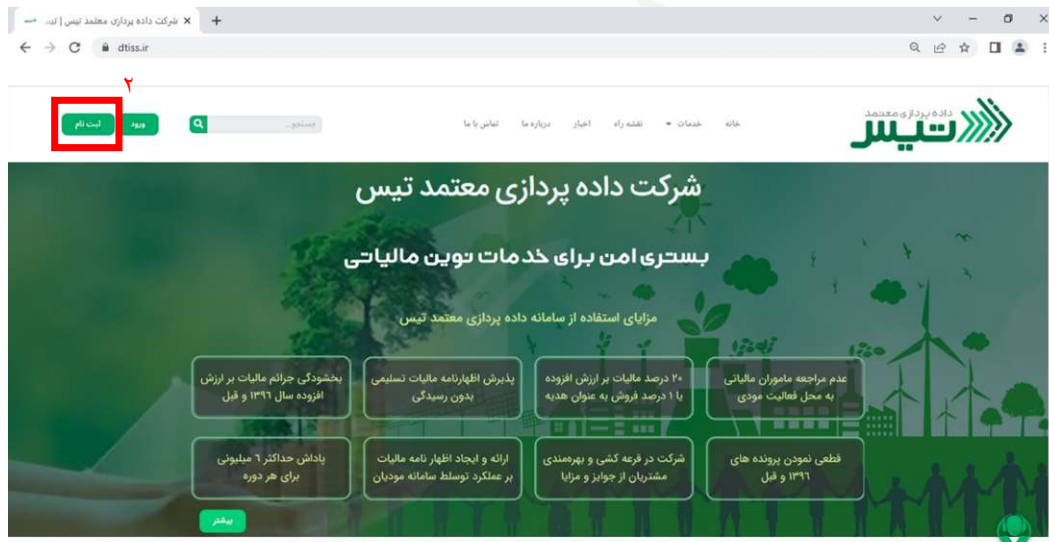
شرکت داده پردازی معتمد تیس | ثبت... ×
dtiss.ir

۲
ثبت نام
ورود
جستجو...
خانه خدمات نقشه راه اخبار درباره ما تماس با ما

داده پردازی معتمد
تیس

شرکت داده پردازی معتمد تیس

بستری امن برای خدمات نوین مالیاتی

مزایای استفاده از سامانه داده پردازی معتمد تیس

عدم مراجعه ماموران مالیاتی به محل فعالیت مودی

۲۰ درصد مالیات بر ارزش افزوده یا ۱ درصد فروش به عنوان هدیه

پذیرش اظهارنامه مالیات تسلیمی بدون رسیدگی

بخشودگی جرائم مالیات بر ارزش افزوده سال ۱۳۹۶ و قبل

قطعی نمودن پرونده های ۱۳۹۶ و قبل

شرکت در قرعه کشی و بهرمندی مشتریان از جوایز و مزایا

ارائه و ایجاد اظهار نامه مالیات بر عملکرد توسط سامانه مودیان

پاداش حداکثر ۶ میلیونی برای هر دوره

بیشتر